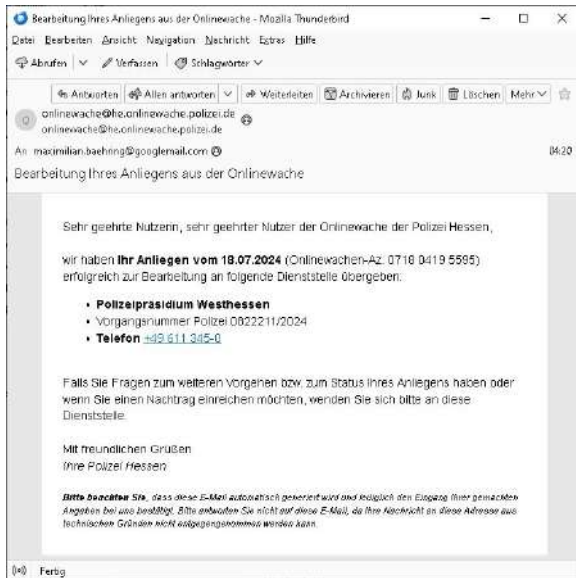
Bearbeitung Ihres Anliegens aus der Onlinewache - Mozilla Thunderbird

Datei Bearbeiten Ansicht Navigation Nachricht Extras Hilfe

Abrufen Verfassen Schlagwörter

Antworten Allen antworten Weiterleiten Archivieren Junk Löschen Mehr

onlinewache@he.onlinewache.polizei.de
onlinewache@he.onlinewache.polizei.de

An maximilian.baehring@googlemail.com

04:20

Bearbeitung Ihres Anliegens aus der Onlinewache

Sehr geehrte Nutzerin, sehr geehrter Nutzer der Onlinewache der Polizei Hessen,

wir haben **Ihr Anliegen vom 18.07.2024** (Onlinewachen-Az. 0718 0419 5595) erfolgreich zur Bearbeitung an folgende Dienststelle übergeben:

- **Polizeipräsidium Westhessen**
- Vorgangsnummer Polizei 0822211/2024
- **Telefon** +49 611 345-0

Falls Sie Fragen zum weiteren Vorgehen bzw. zum Status Ihres Anliegens haben oder wenn Sie einen Nachtrag einreichen möchten, wenden Sie sich bitte an diese Dienststelle.

Mit freundlichen Grüßen
Ihre Polizei Hessen

**Bitte beachten Sie**, dass diese E-Mail automatisch generiert wird und lediglich den Eingang Ihrer gemachten Angaben bei uns bestätigt. Bitte antworten Sie nicht auf diese E-Mail, da Ihre Nachricht an diese Adresse aus technischen Gründen nicht entgegengenommen werden kann.

Fertig